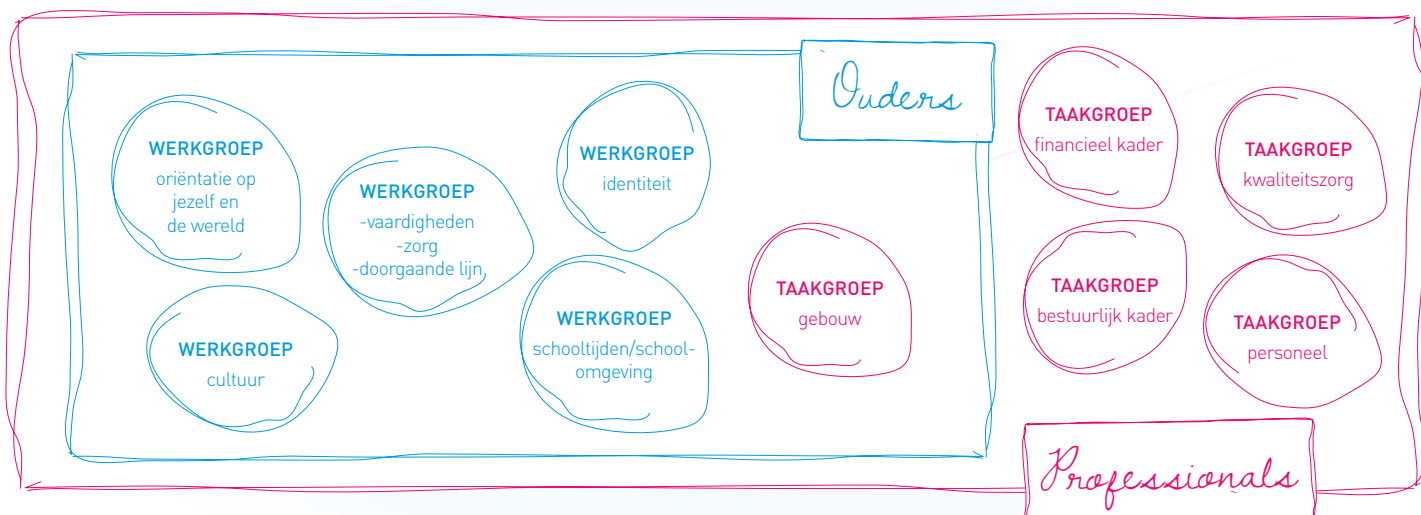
Ouders

WERKGROEP
oriëntatie op jezelf en de wereld

WERKGROEP
-vaardigheden
-zorg
-doorgaande lijn

WERKGROEP
identiteit

WERKGROEP
cultuur

WERKGROEP
schooltijden/schoolomgeving

TAAKGROEP
gebouw

TAAKGROEP
financieel kader

TAAKGROEP
kwaliteitszorg

TAAKGROEP
bestuurlijk kader

TAAKGROEP
personeel

Professionals